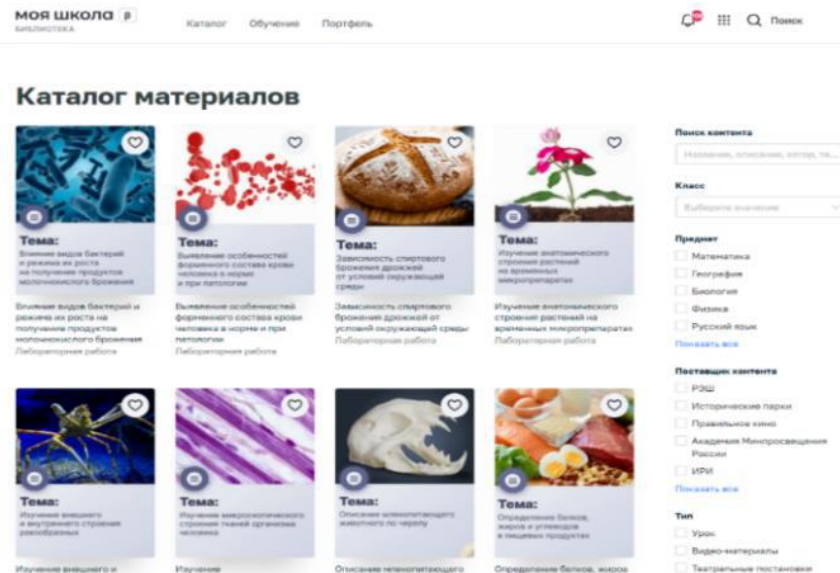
моя школа
БИБЛИОТЕКА

Каталог Обучение Портфель

Поиск

Каталог материалов

Тема:
Влияние видов бактерий и режима их роста на получение продуктов молочнокислого брожения

Влияние видов бактерий и режима их роста на получение продуктов молочнокислого брожения
Лабораторная работа

Тема:
Выявление особенностей форменного состава крови человека в норме и при патологии

Выявление особенностей форменного состава крови человека в норме и при патологии
Лабораторная работа

Тема:
Зависимость спиртового брожения дрожжей от условий окружающей среды

Зависимость спиртового брожения дрожжей от условий окружающей среды
Лабораторная работа

Тема:
Изучение анатомического строения растений на временных микропрепаратах

Изучение анатомического строения растений на временных микропрепаратах
Лабораторная работа

Тема:
Изучение внешнего и внутреннего строения ракообразных

Изучение внешнего и

Тема:
Изучение микроскопического строения тканей организма человека

Изучение

Тема:
Описание млекопитающего животного по черепу

Описание млекопитающего

Тема:
Определение белков, жиров и углеводов в пищевых продуктах

Определение белков, жиров

Поиск контента
Название, описание, автор, те...

Класс
Выберите значение

Предмет
Математика
География
Биология
Физика
Русский язык
Показать все

Поставщик контента
РЭШ
Исторические парки
Правильное кино
Академия Минпросвещения России
ИРИ
Показать все

Тип
Урок
Видео-материалы
Театральные постановки